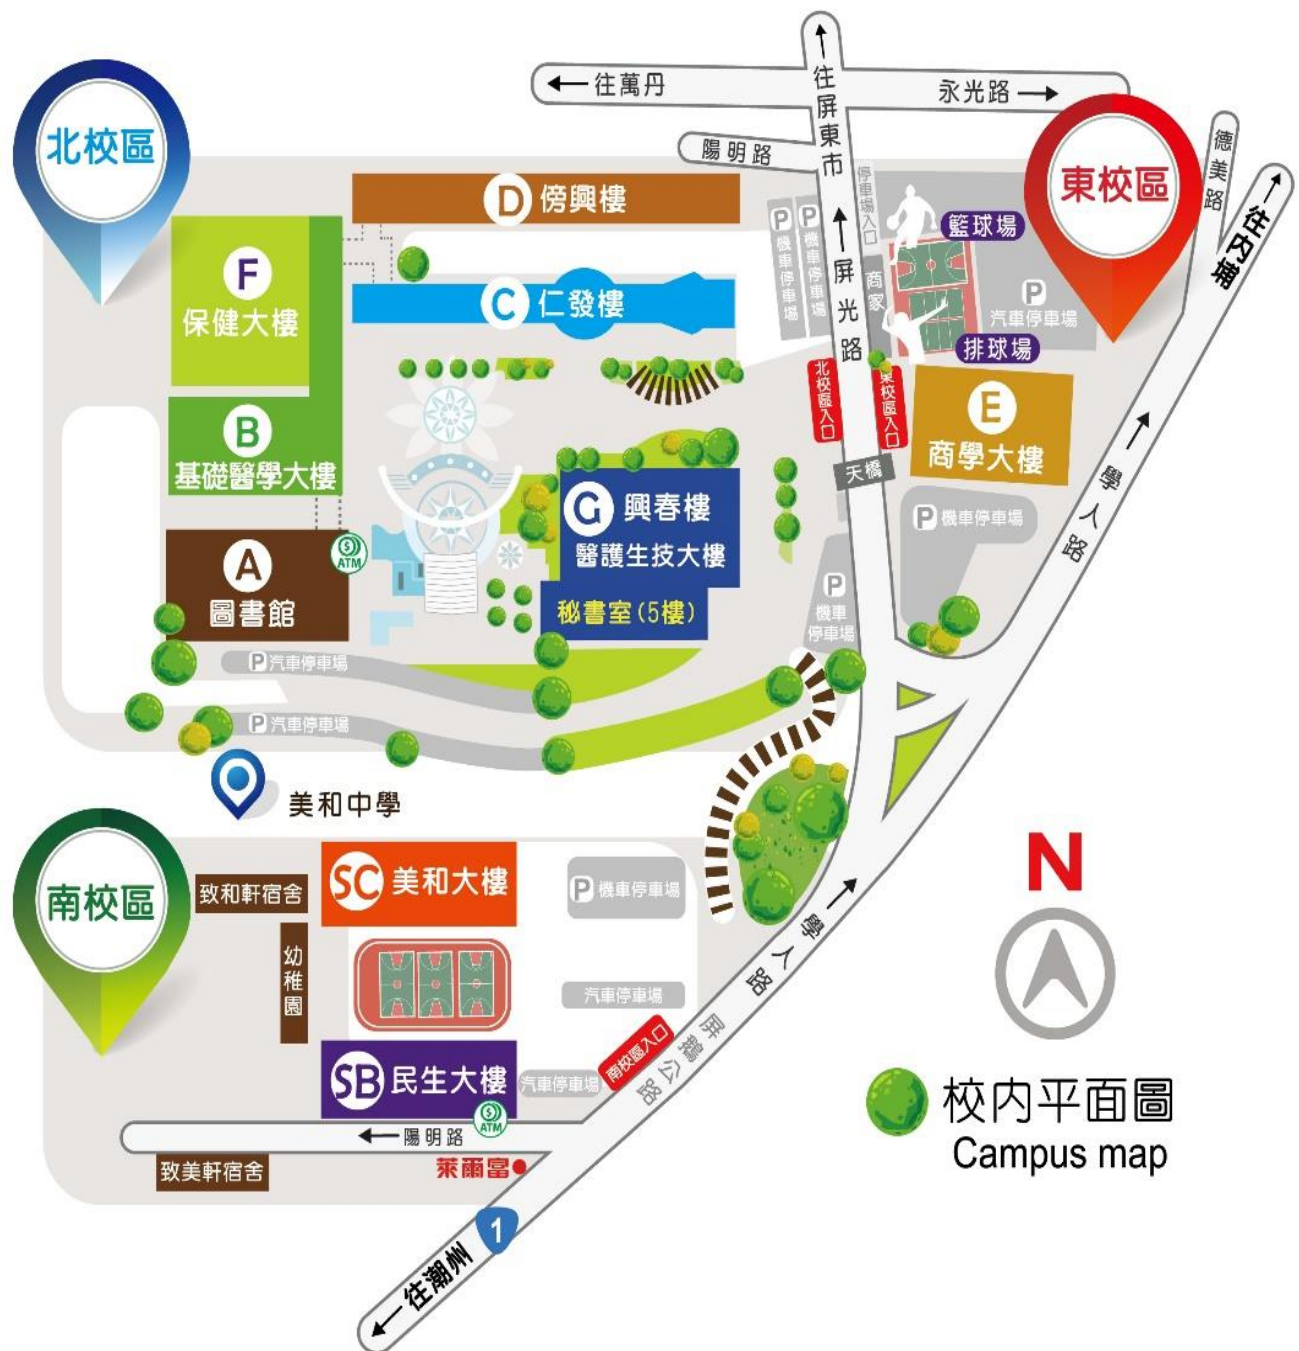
北校區

往萬丹

往屏東市

永光路

陽明路

東校區

德美路

往內埔

D 傍興樓

F 保健大樓

C 仁發樓

P 機車停車場

P 機車停車場

停車場入口

屏光路

商家

籃球場

P 汽車停車場

排球場

北校區入口

東校區入口

E 商學大樓

B 基礎醫學大樓

天橋

G 興春樓 醫護生技大樓

秘書室(5樓)

P 機車停車場

學人路

A 圖書館

ATM

P 機車停車場

P 汽車停車場

P 汽車停車場

美和中學

N

南校區

致和軒宿舍

SC 美和大樓

P 機車停車場

幼稚園

汽車停車場

學人路

屏鵝公路

南校區入口

SB 民生大樓

汽車停車場

ATM

陽明路

致美軒宿舍

萊爾富

1

往潮州

校內平面圖
Campus map